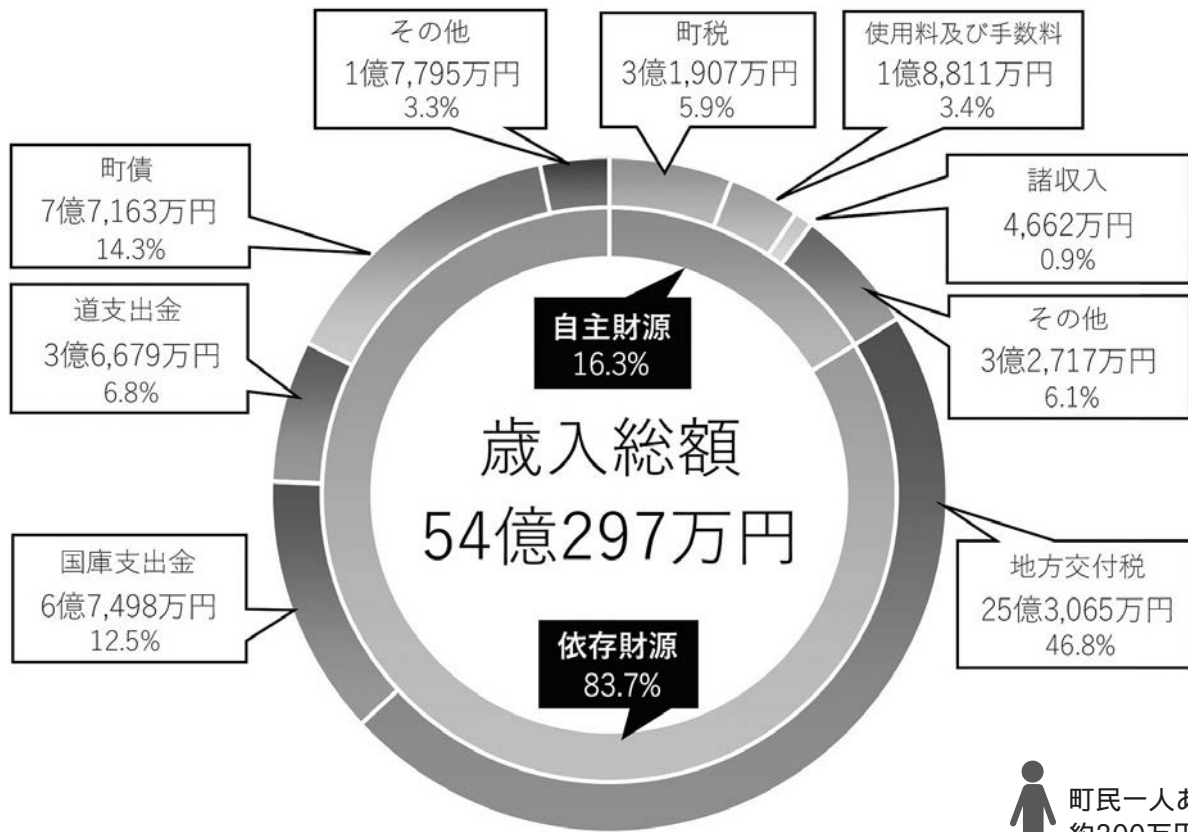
その他
1億7,795万円
3.3%

町税
3億1,907万円
5.9%

使用料及び手数料
1億8,811万円
3.4%

町債
7億7,163万円
14.3%

諸収入
4,662万円
0.9%

道支出金
3億6,679万円
6.8%

自主財源
16.3%

その他
3億2,717万円
6.1%

歳入総額
54億297万円

国庫支出金
6億7,498万円
12.5%

地方交付税
25億3,065万円
46.8%

依存財源
83.7%

町民一人あ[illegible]
約300万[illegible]